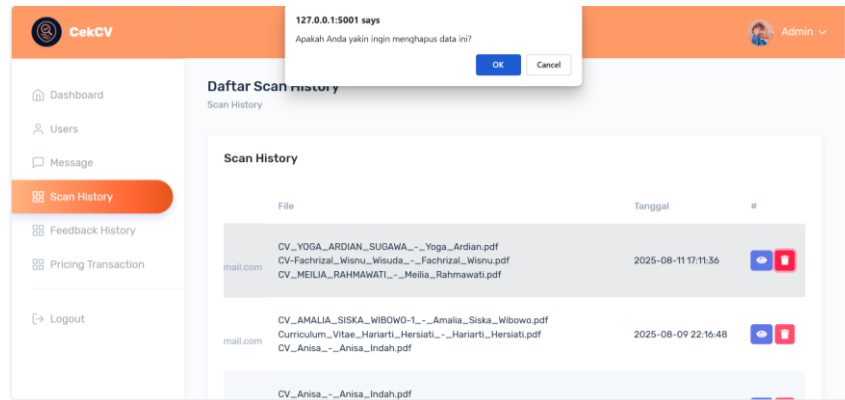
CekCV

127.0.0.1:5001 says
Apakah Anda yakin ingin menghapus data ini?
OK Cancel

Admin

Dashboard
Users
Message
Scan History
Feedback History
Pricing Transaction
Logout

Daftar Scan History
Scan History

Scan History

| | File | Tanggal | # |
|---|---|---|---|
| mail.com | CV_YOGA_ARDIAN_SUGAWA_-_Yoga_Ardian.pdf CV-Fachrizal_Wisnu_Wisuda_-_Fachrizal_Wisnu.pdf CV_MEILIA_RAHMAWATI_-_Meilia_Rahmawati.pdf | 2025-08-11 17:11:36 | |
| mail.com | CV_AMALIA_SISKA_WIBOWO-1_-_Amalia_Siska_Wibowo.pdf Curriculum_Vitae_Hariarti_Hersiati_-_Hariarti_Hersiati.pdf CV_Anisa_-_Anisa_Indah.pdf | 2025-08-09 22:16:48 | |
| | CV_Anisa_-_Anisa_Indah.pdf | | |